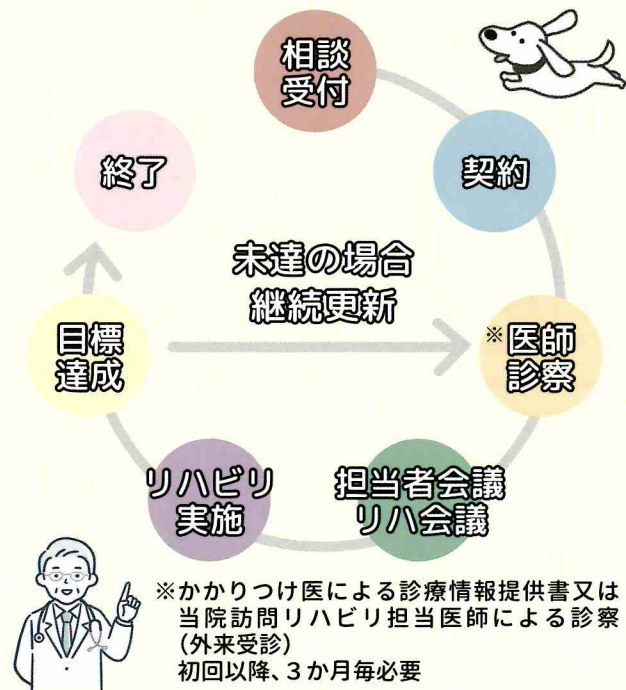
相談
受付

契約

※医師
診察

担当者会議
リハ会議

リハビリ
実施

目標
達成

終了

未達の場合
継続更新

※かかりつけ医による診療情報提供書又は当院訪問リハビリ担当医師による診察(外来受診)
初回以降、3か月毎必要